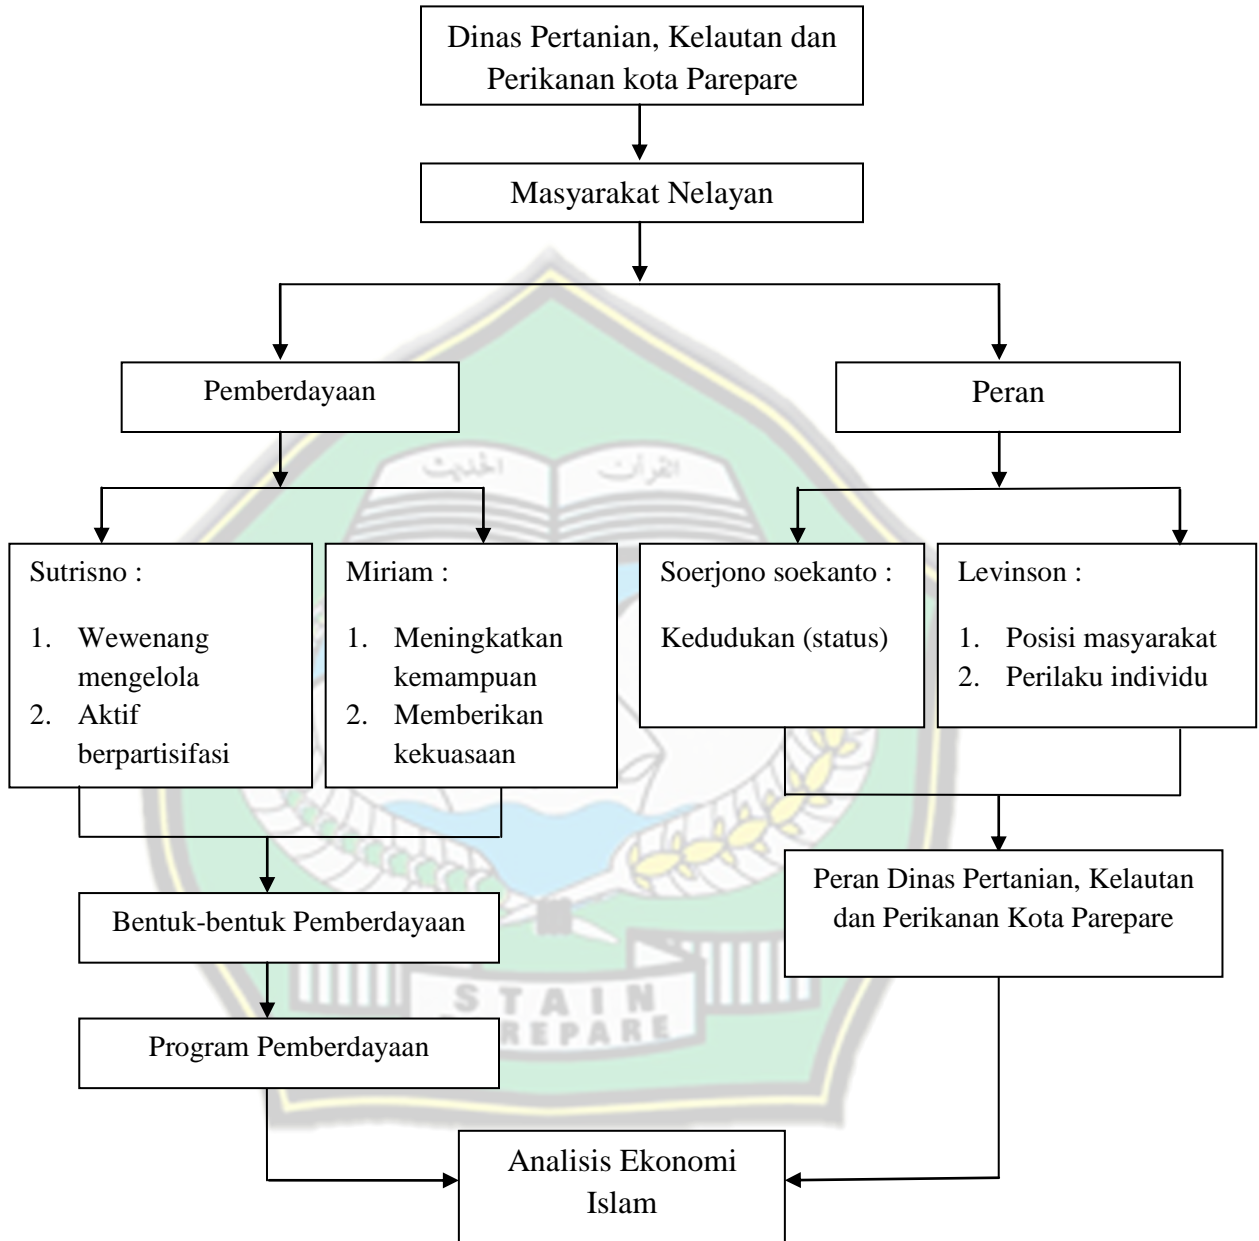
Dinas Pertanian, Kelautan dan Perikanan kota Parepare

Masyarakat Nelayan

Pemberdayaan

Peran

Sutrisno :

1. Wewenang mengelola
2. Aktif berpartisifasi

Miriam :

1. Meningkatkan kemampuan
2. Memberikan kekuasaan

Soerjono soekanto :

Kedudukan (status)

Levinson :

1. Posisi masyarakat
2. Perilaku individu

Bentuk-bentuk Pemberdayaan

Peran Dinas Pertanian, Kelautan dan Perikanan Kota Parepare

Program Pemberdayaan

Analisis Ekonomi Islam

الحديث القرآن

STAIN PAREPARE